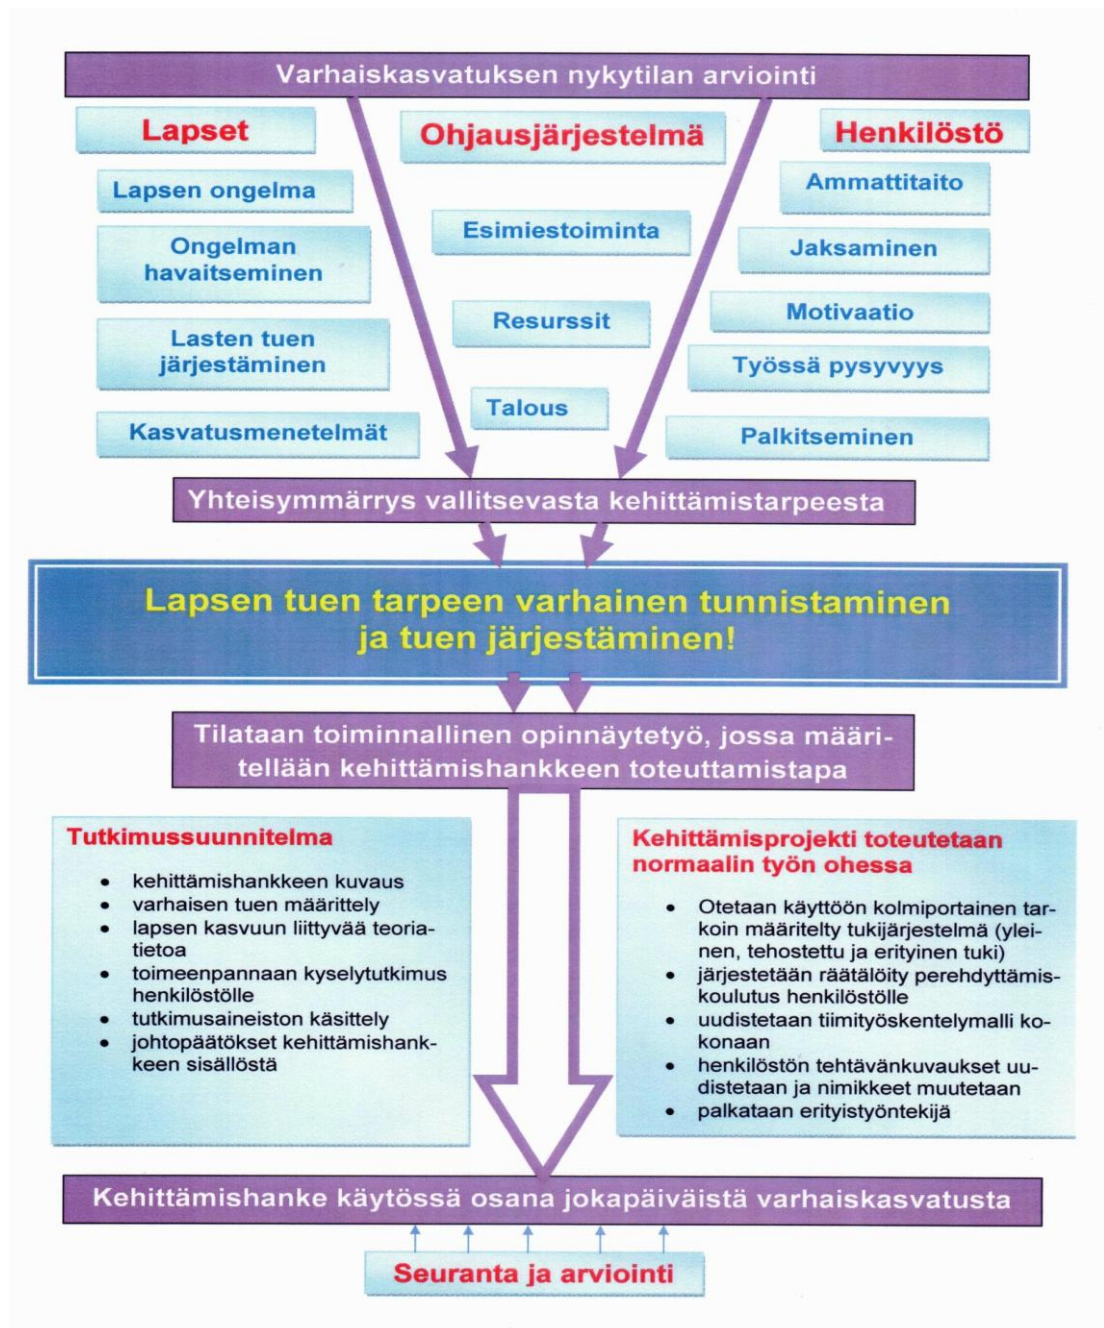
Varhaiskasvatuksen nykytilan arviointi

Lapset

Lapsen ongelma

Ongelman havaitseminen

Lasten tuen järjestäminen

Kasvatusmenetelmät

Ohjausjärjestelmä

Esimiestoiminta

Resurssit

Talous

Henkilöstö

Ammattitaito

Jaksaminen

Motivaatio

Työssä pysyvyys

Palkitseminen

Yhteisymmärrys vallitsevasta kehittämistarpeesta

Lapsen tuen tarpeen varhainen tunnistaminen ja tuen järjestäminen!

Tilataan toiminnallinen opinnäytetyö, jossa määritellään kehittämishankkeen toteuttamistapa

Tutkimussuunnitelma

- kehittämishankkeen kuvaus
- varhaisen tuen määrittely
- lapsen kasvuun liittyvää teoriatietoa
- toimeenpannaan kyselytutkimus henkilöstölle
- tutkimusaineiston käsittely
- johtopäätökset kehittämishankkeen sisällöstä

Kehittämisprojekti toteutetaan normaalin työn ohessa

- Otetaan käyttöön kolmiportainen tarkoin määritelty tukijärjestelmä (yleinen, tehostettu ja erityinen tuki)
- järjestetään räätälöity perehdyttämiskoulutus henkilöstölle
- uudistetaan tiimityöskentelymalli kokonaan
- henkilöstön tehtävänkuvaukset uudistetaan ja nimikkeet muutetaan
- palkataan erityistyöntekijä

Kehittämishanke käytössä osana jokapäiväistä varhaiskasvatusta

Seuranta ja arviointi